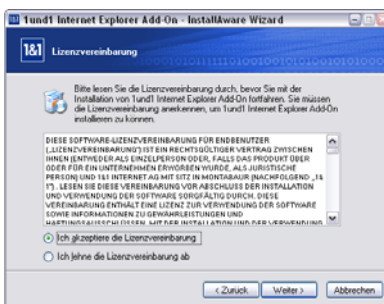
1und1 Internet Explorer Add-On - InstallAware Wizard

1&1 Lizenzvereinbarung

Bitte lesen Sie die Lizenzvereinbarung durch, bevor Sie mit der Installation von 1und1 Internet Explorer Add-On fortfahren. Sie müssen die Lizenzvereinbarung anerkennen, um 1und1 Internet Explorer Add-On installieren zu können.

DIESE SOFTWARE-LIZENZVEREINBARUNG FÜR ENDBENUTZER („LIZENZVEREINBARUNG") IST EIN RECHTSGÜLTIGER VERTRAG ZWISCHEN IHNEN (ENTWEDER ALS EINZELPERSON ODER, FALLS DAS PRODUKT ÜBER ODER FÜR EIN UNTERNEHMEN ERWORBEN WURDE, ALS JURISTISCHE PERSON) UND 1&1 INTERNET AG MIT SITZ IN MONTABAUR (NACHFOLGEND „1& 1"). LESEN SIE DIESE VEREINBARUNG VOR ABSCHLUSS DER INSTALLATION UND VERWENDUNG DER SOFTWARE SORGFÄLTIG DURCH. DIESE VEREINBARUNG ENTHÄLT EINE LIZENZ ZUR VERWENDUNG DER SOFTWARE SOWIE INFORMATIONEN ZU GEWÄHRLEISTUNGEN UND HAFTUNGSAUSSCHLÜSSEN. MIT DER INSTALLATION UND DER VERWENDUNG

Ich akzeptiere die Lizenzvereinbarung

Ich lehne die Lizenzvereinbarung ab

< Zurück Weiter > Abbrechen